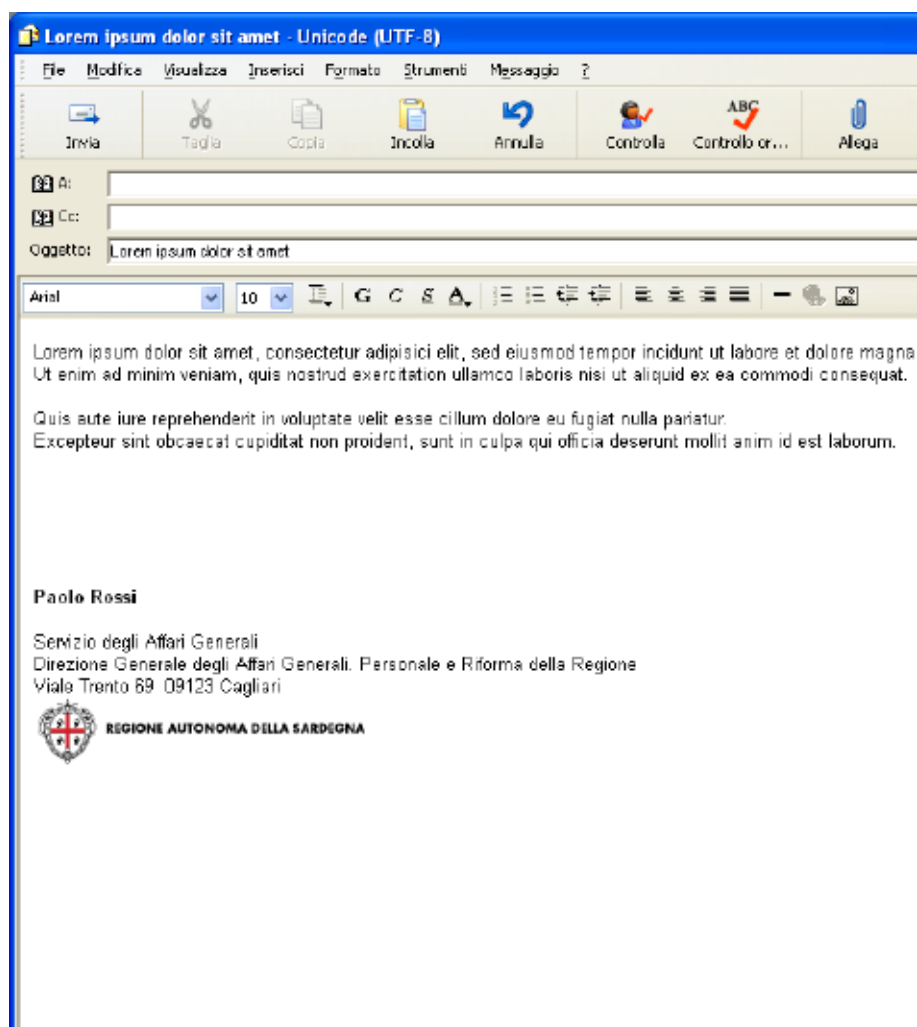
Lorem ipsum dolor sit amet - Unicode (UTF-8)

File Modifica Visualizza Inserisci Formato Strumenti Messaggio ?

Invia Taglia Copia Incolla Annulla Controlla Controllo or... Allega

A:
Cc:
Oggetto: Lorem ipsum dolor sit amet

Arial 10 G C S A

Lorem ipsum dolor sit amet, consectetur adipisici elit, sed eiusmod tempor incidunt ut labore et dolore magna
Ut enim ad minim veniam, quis nostrud exercitation ullamco laboris nisi ut aliquid ex ea commodi consequat.

Quis aute iure reprehenderit in voluptate velit esse cillum dolore eu fugiat nulla pariatur.
Excepteur sint obcaecat cupiditat non proident, sunt in culpa qui officia deserunt mollit anim id est laborum.

Paolo Rossi

Servizio degli Affari Generali
Direzione Generale degli Affari Generali. Personale e Riforma della Regione
Viale Trento 69 09123 Cagliari

REGIONE AUTONOMA DELLA SARDEGNA